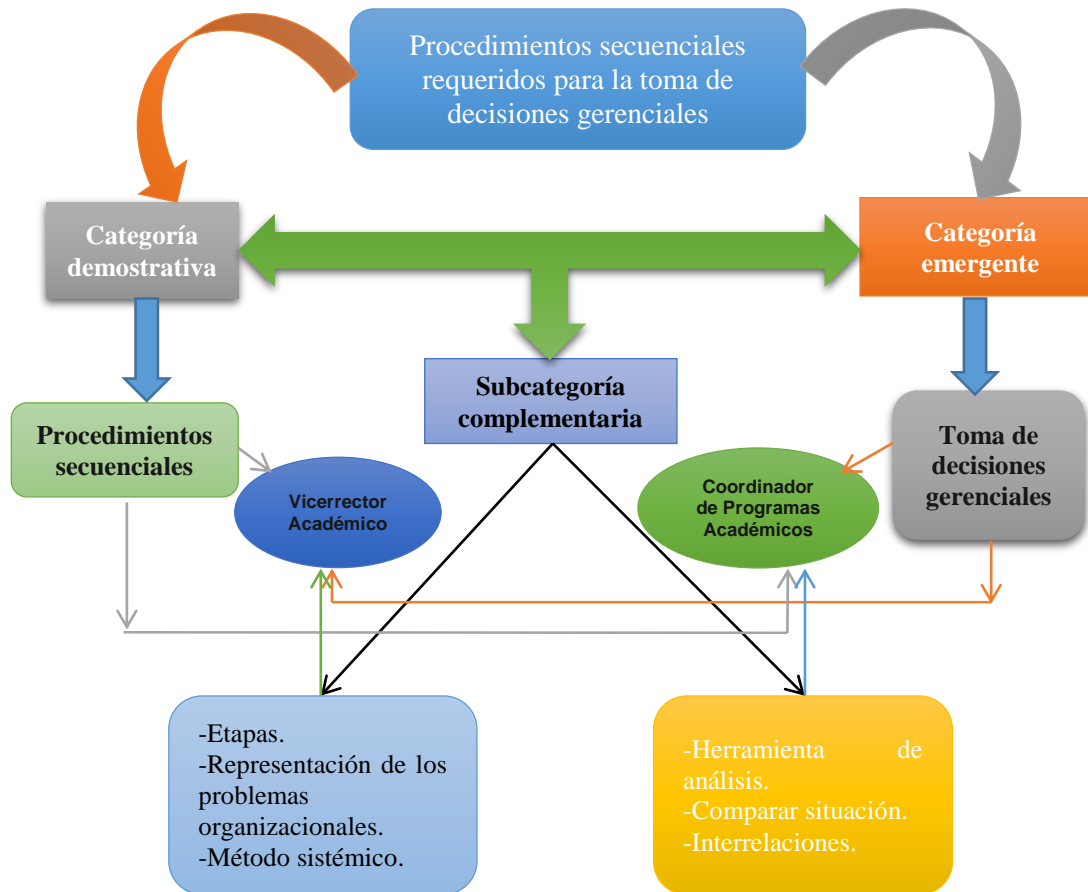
Procedimientos secuenciales requeridos para la toma de decisiones gerenciales

Categoría demostrativa

Categoría emergente

Subcategoría complementaria

Procedimientos secuenciales

Vicerrector Académico

Coordinador de Programas Académicos

Toma de decisiones gerenciales

-Etapas.
-Representación de los problemas organizacionales.
-Método sistémico.

-Herramienta de análisis.
-Comparar situación.
-Interrelaciones.